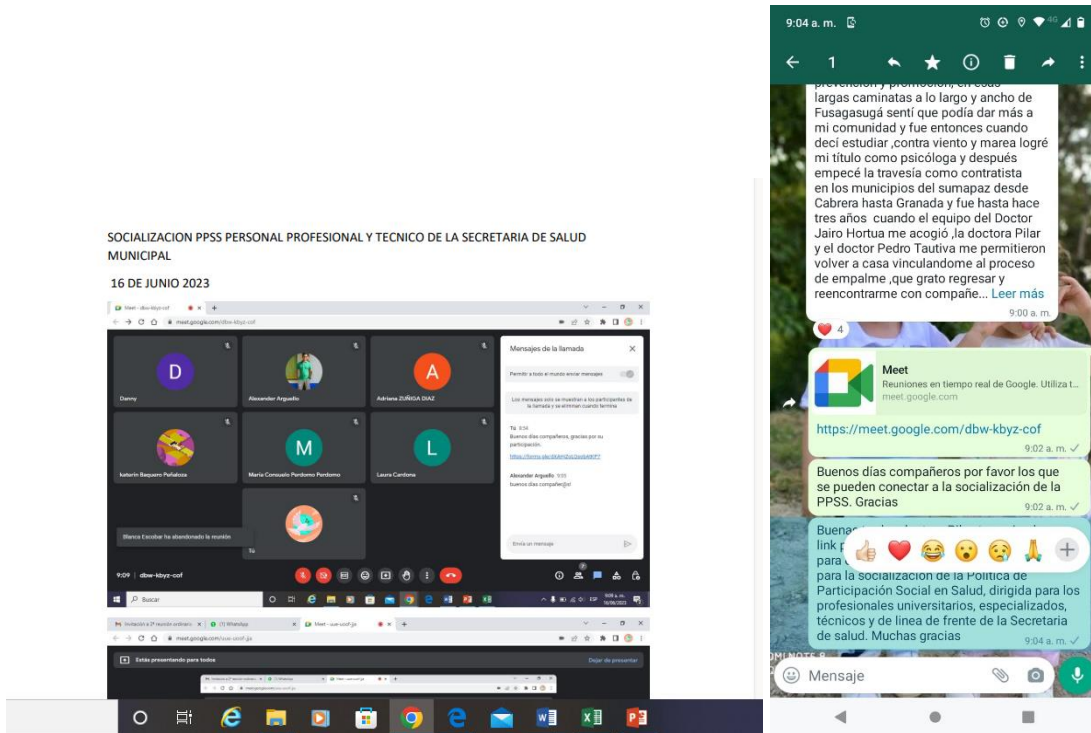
SOCIALIZACION PPSS PERSONAL PROFESIONAL Y TECNICO DE LA SECRETARIA DE SALUD MUNICIPAL

16 DE JUNIO 2023

Meet - dbw-kbyz-cof

meet.google.com/dbw-kbyz-cof

D
Danny

Alexander Arguello

A
Adriana ZUÑIGA DIAZ

katerin Baquero Puñaloza

M
Maria Consuelo Pardomo Perdomo

L
Laura Cardona

Tú

Blanca Escobar ha abandonado la reunión

Mensajes de la llamada

Permitir a todos el mundo enviar mensajes

Los mensajes solo se muestran a los participantes de la llamada y se eliminan cuando termina

Tú 8:54
Buenos días compañeros, gracias por su participación.
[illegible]

Alexander Arguello 9:09
buenos dias compañer@s!

Enviar un mensaje

9:09 | dbw-kbyz-cof

Buscar

Invitación a 2ª reunión ordinaria
(1) WhatsApp
Meet - sue-szoif-jja

meet.google.com/sue-szoif-jja

Estás presentando para todos

Dejar de presentar

9:04 a. m.

1

prevención y promoción, en esas largas caminatas a lo largo y ancho de Fusagasugá sentí que podía dar más a mi comunidad y fue entonces cuando decí estudiar ,contra viento y marea logré mi título como psicóloga y después empecé la travesía como contratista en los municipios del sumapaz desde Cabrera hasta Granada y fue hasta hace tres años cuando el equipo del Doctor Jairo Hortua me acogió ,la doctora Pilar y el doctor Pedro Tautiva me permitieron volver a casa vinculandome al proceso de empalme ,que grato regresar y reencontrarme con compañe... Leer más
9:00 a. m.

❤️ 4

Meet
Reuniones en tiempo real de Google. Utiliza t...
meet.google.com

https://meet.google.com/dbw-kbyz-cof
9:02 a. m.

Buenos días compañeros por favor los que se pueden conectar a la socialización de la PPSS. Gracias
9:02 a. m.

Buen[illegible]
link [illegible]
para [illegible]
para la socialización de la Política de Participación Social en Salud, dirigida para los profesionales universitarios, especializados, técnicos y de linea de frente de la Secretaria de salud. Muchas gracias
9:04 a. m.

Mensaje